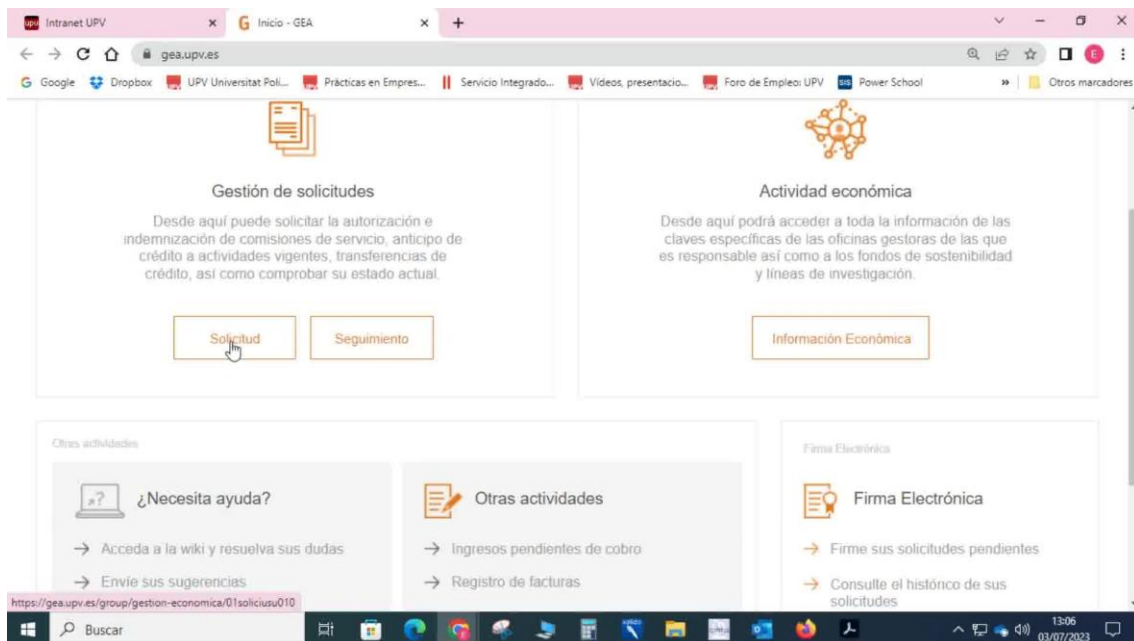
Intranet UPV × Inicio - GEA × +

gea.upv.es

Google Dropbox UPV Universitat Poli... Prácticas en Empres... Servicio Integrado... Vídeos, presentacio... Foro de Empleo: UPV Power School » Otros marcadores

Gestión de solicitudes

Desde aquí puede solicitar la autorización e indemnización de comisiones de servicio, anticipo de crédito a actividades vigentes, transferencias de crédito, así como comprobar su estado actual.

Solicitud Seguimiento

Actividad económica

Desde aquí podrá acceder a toda la información de las claves específicas de las oficinas gestoras de las que es responsable así como a los fondos de sostenibilidad y líneas de investigación.

Información Económica

Otras actividades

¿Necesita ayuda?

→ Acceda a la wiki y resuelva sus dudas

→ Envíe sus sugerencias

Otras actividades

→ Ingresos pendientes de cobro

→ Registro de facturas

Firma Electrónica

Firma Electrónica

→ Firme sus solicitudes pendientes

→ Consulte el histórico de sus solicitudes

https://gea.upv.es/group/gestion-economica/01soliciusu010

Buscar

13:06
03/07/2023